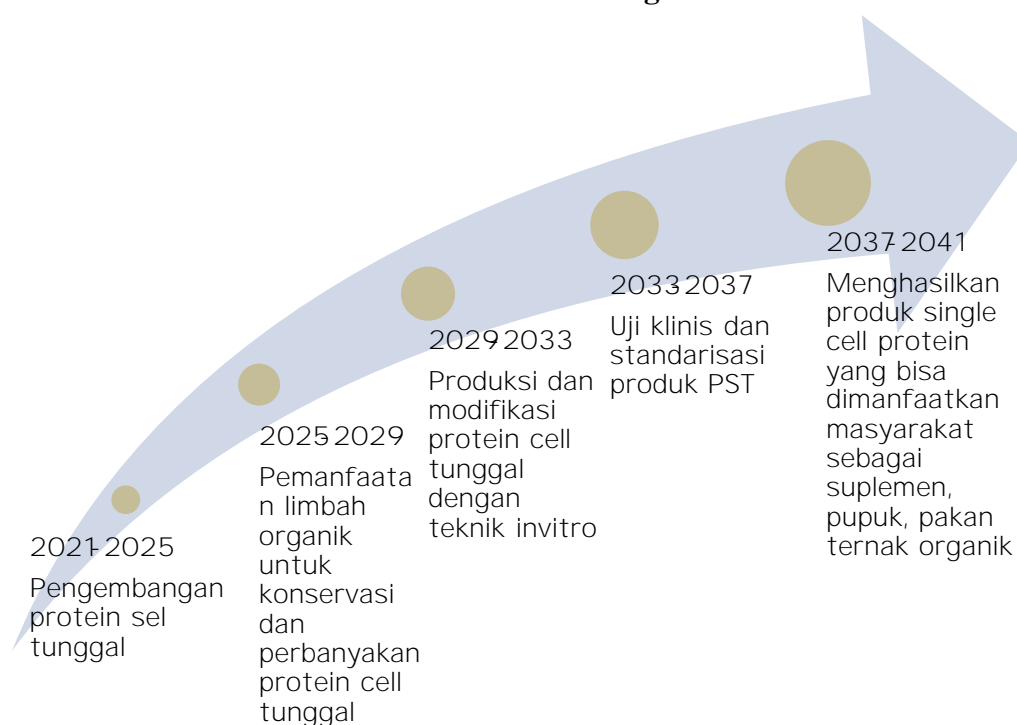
2021-2025

Pengembangan protein sel tunggal

2025-2029

Pemanfaatan limbah organik untuk konservasi dan perbanyakan protein cell tunggal

2029-2033

Produksi dan modifikasi protein cell tunggal dengan teknik invitro

2033-2037

Uji klinis dan standarisasi produk PST

2037-2041

Menghasilkan produk single cell protein yang bisa dimanfaatkan masyarakat sebagai suplemen, pupuk, pakan ternak organik